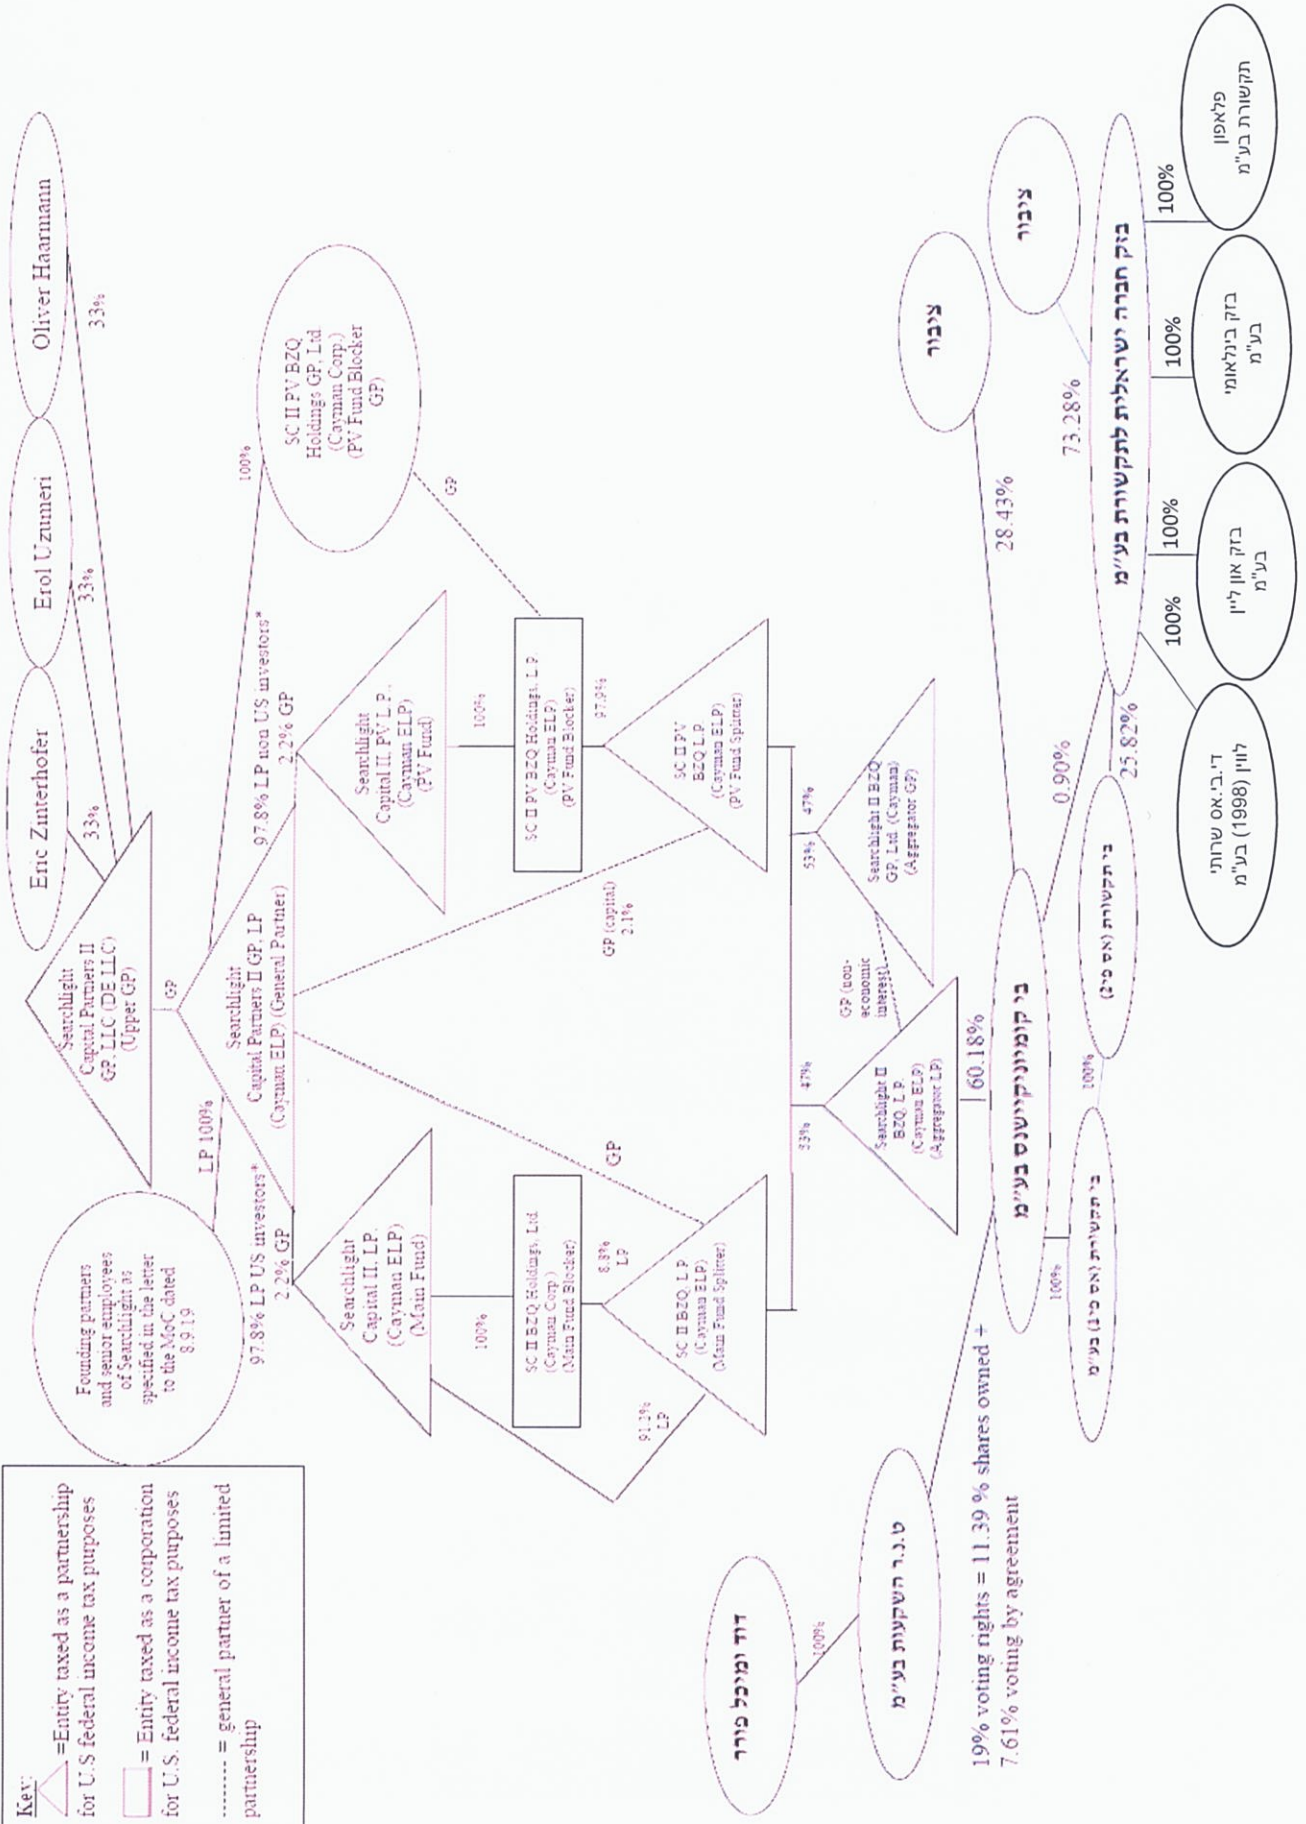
Key:
=Entity taxed as a partnership for U.S federal income tax purposes
= Entity taxed as a corporation for U.S. federal income tax purposes
------- = general partner of a limited partnership

Eric Zinterhofer
Erol Uzumeri
Oliver Haarmann
33%
33%
33%

Searchlight Capital Partners II GP, LLC (DE LLC) (Upper GP)

Founding partners and senior employees of Searchlight as specified in the letter to the MoC dated 8.9.19

LP 100%
GP

Searchlight Capital Partners II GP, LP (Cayman ELP) (General Partner)

97.8% LP US investors* 2.2% GP
97.8% LP non US investors* 2.2% GP
100%

SC II PV BZQ Holdings GP, Ltd (Cayman Corp.) (PV Fund Blocker GP)

GP

Searchlight Capital II, LP. (Cayman ELP) (Main Fund)

Searchlight Capital II, PV L.P. (Cayman ELP) (PV Fund)

100%
100%

SC II BZQ Holdings, Ltd (Cayman Corp) (Main Fund Blocker)

SC II PV BZQ Holdings, L.P (Cayman ELP) (PV Fund Blocker)

8.8% LP
91.2% LP
97.9%

SC II BZQ, L.P (Cayman ELP) (Main Fund Splitter)

SC II PV BZQ L.P (Cayman ELP) (PV Fund Splitter)

GP
GP (capital) 2.1%

53%
47%
53%
47%

Searchlight II BZQ, L.P. (Cayman ELP) (Aggregator LP)

GP (non-economic interest)

Searchlight II BZQ GP, Ltd. (Cayman) (Aggregator GP)

60.18%

בי קומיוניקיישנס בע"מ

דוד ומיכל פורר
100%
ט.נ.ר השקעות בע"מ

19% voting rights = 11.39 % shares owned + 7.61% voting by agreement

100%
בי תקשורת (אס פי1) בע"מ
100%
בי תקשורת (אס פי2)

ציבור
28.43%
ציבור
0.90%
73.28%
25.82%

בזק חברה ישראלית לתקשורת בע"מ

100%
100%
100%
100%

די.בי.אס שרותי לווין (1998) בע"מ
בזק און ליין בע"מ
בזק בינלאומי בע"מ
פלאפון תקשורת בע"מ